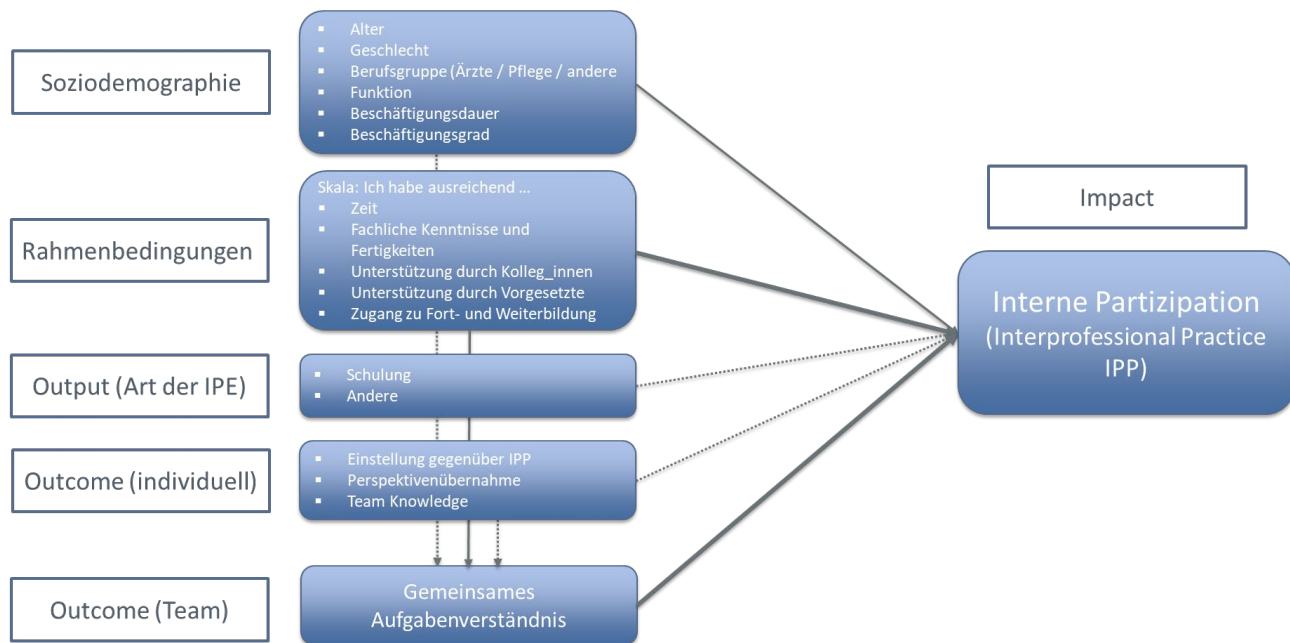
Soziodemographie

- Alter
- Geschlecht
- Berufsgruppe (Ärzte / Pflege / andere
- Funktion
- Beschäftigungsdauer
- Beschäftigungsgrad

Rahmenbedingungen

Skala: Ich habe ausreichend …
- Zeit
- Fachliche Kenntnisse und Fertigkeiten
- Unterstützung durch Kolleg_innen
- Unterstützung durch Vorgesetzte
- Zugang zu Fort- und Weiterbildung

Output (Art der IPE)

- Schulung
- Andere

Outcome (individuell)

- Einstellung gegenüber IPP
- Perspektivenübernahme
- Team Knowledge

Outcome (Team)

Gemeinsames Aufgabenverständnis

Impact

Interne Partizipation (Interprofessional Practice IPP)